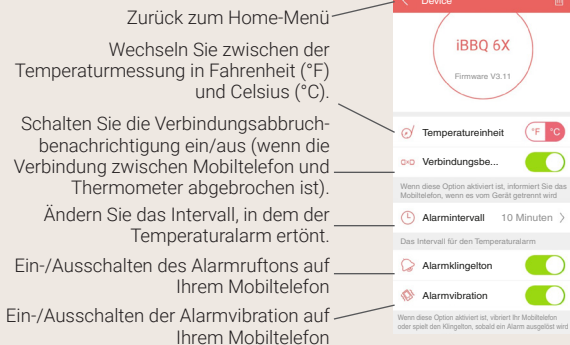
Zurück zum Home-Menü

Wechseln Sie zwischen der Temperaturmessung in Fahrenheit (°F) und Celsius (°C).

Schalten Sie die Verbindungsabbruchbenachrichtigung ein/aus (wenn die Verbindung zwischen Mobiltelefon und Thermometer abgebrochen ist).

Ändern Sie das Intervall, in dem der Temperaturalarm ertönt.

Ein-/Ausschalten des Alarmruftons auf Ihrem Mobiltelefon

Ein-/Ausschalten der Alarmvibration auf Ihrem Mobiltelefon

Device

iBBQ 6X

Firmware V3.11

Temperatureinheit °F °C

Verbindungsbe...

Wenn diese Option aktiviert ist, informiert Sie das Mobiltelefon, wenn es vom Gerät getrennt wird

Alarmintervall 10 Minuten

Das Intervall für den Temperaturalarm

Alarmklingelton

Alarmvibration

Wenn diese Option aktiviert ist, vibriert Ihr Mobiltelefon oder spielt den Klingelton, sobald ein Alarm ausgelöst wird